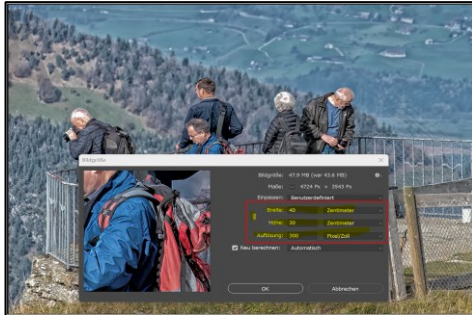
Bildgröße

Bildgröße: 47,9 MB (vor 43,6 MB)

Maße: 4724 Px × 3543 Px

Einpassen: Benutzerdefiniert

Breite: 40 Zentimeter

Höhe: 30 Zentimeter

Auflösung: 300 Pixel/Zoll

Neu berechnen: Automatisch

OK

Abbrechen